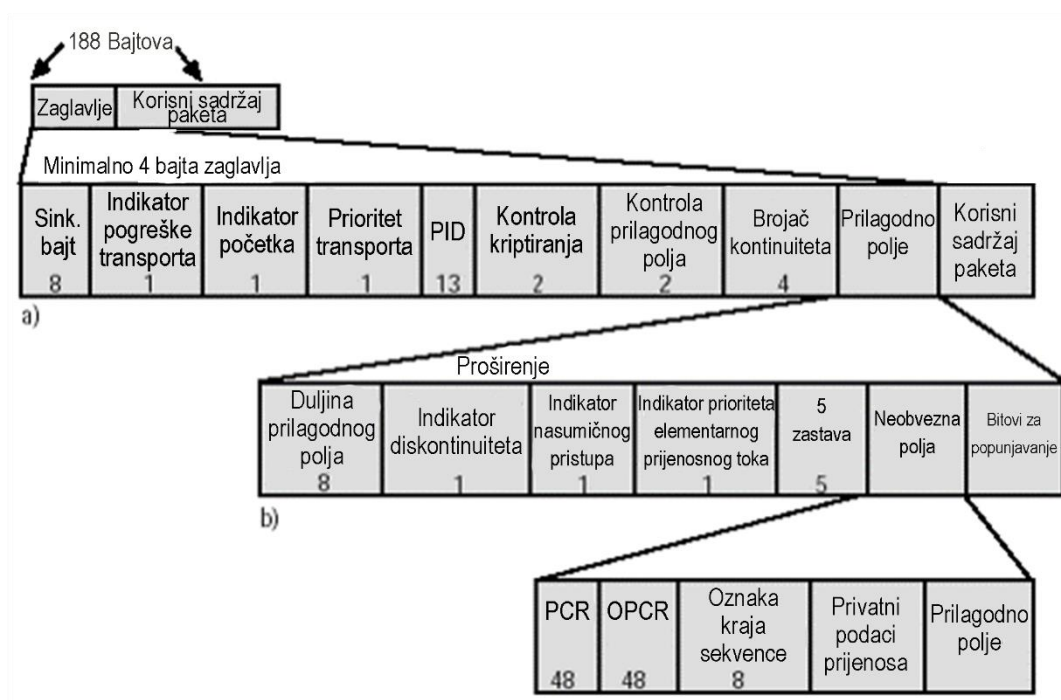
188 Bajtova

| Zaglavlje | Korisni sadržaj paketa |
|---|---|

Minimalno 4 bajta zaglavlja

| Sink. bajt 8 | Indikator pogreške transporta 1 | Indikator početka 1 | Prioritet transporta 1 | PID 13 | Kontrola kriptiranja 2 | Kontrola prilagodnog polja 2 | Brojač kontinuiteta 4 | Prilagodno polje | Korisni sadržaj paketa |
|---|---|---|---|---|---|---|---|---|---|

a)

Proširenje

| Duljina prilagodnog polja 8 | Indikator diskontinuiteta 1 | Indikator nasumičnog pristupa 1 | Indikator prioriteta elementarnog prijenosnog toka 1 | 5 zastava 5 | Neobvezna polja | Bitovi za popunjavanje |
|---|---|---|---|---|---|---|

b)

| PCR 48 | OPCR 48 | Oznaka kraja sekvence 8 | Privatni podaci prijenosa | Prilagodno polje |
|---|---|---|---|---|